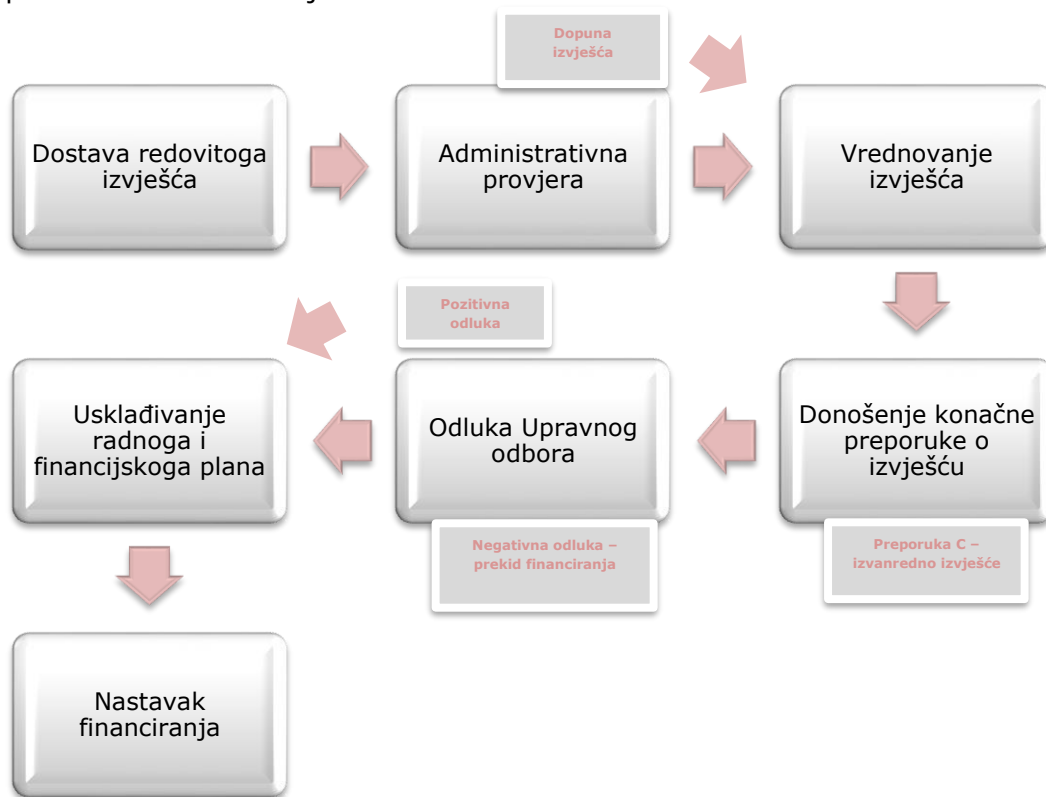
Dopuna izvješća

Dostava redovitoga izvješća

Administrativna provjera

Vrednovanje izvješća

Pozitivna odluka

Usklađivanje radnoga i financijskoga plana

Odluka Upravnog odbora

Donošenje konačne preporuke o izvješću

Negativna odluka – prekid financiranja

Preporuka C – izvanredno izvješće

Nastavak financiranja